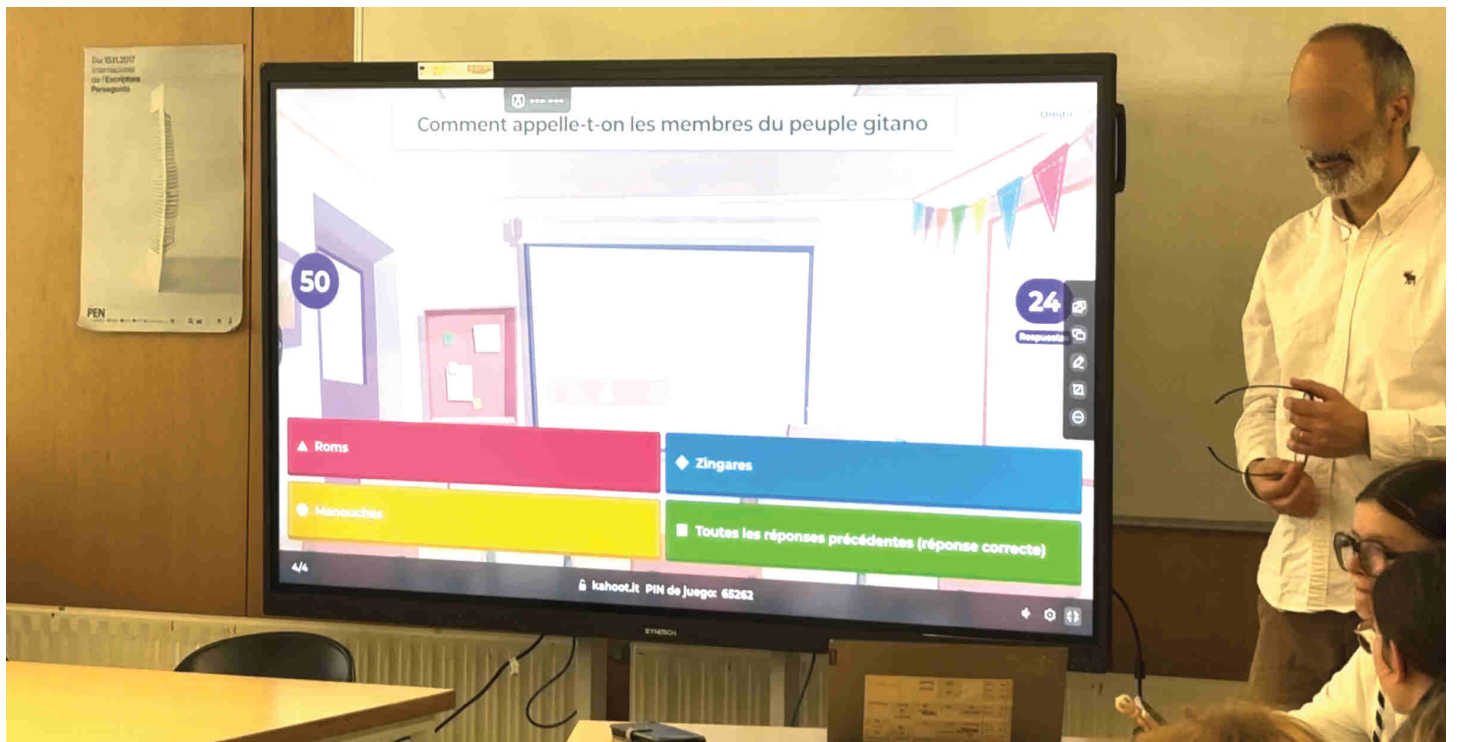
Du 15.11.2017
Internacional de l'Escriptora Perseguida

PEN

Comment appelle-t-on les membres du peuple gitano

Omitir

50

24
Respuestas

Roms

Zingares

Manouches

Toutes les réponses précédentes (réponse correcte)

4/4

kahoot.it PIN de juego: 65262

SYNTECH